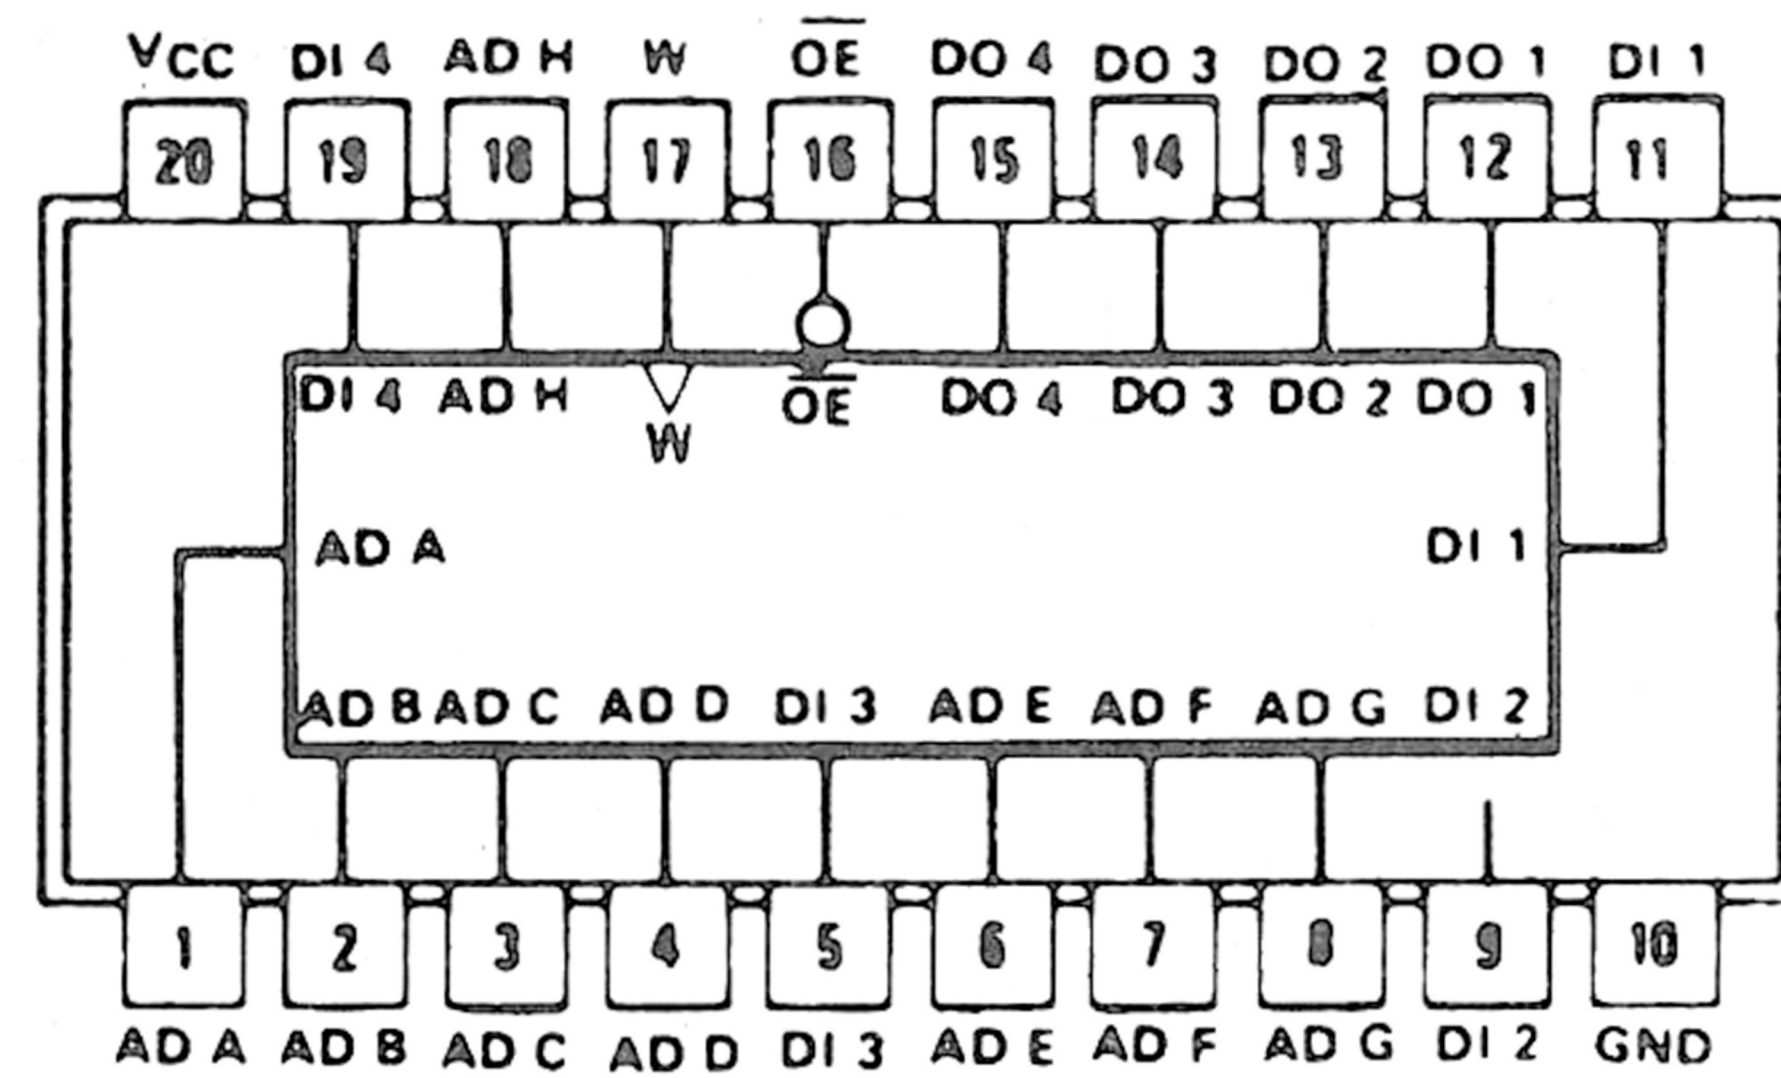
VCC DI 4 AD H W $\overline{OE}$ DO 4 DO 3 DO 2 DO 1 DI 1

20 19 18 17 16 15 14 13 12 11

DI 4 AD H W $\overline{OE}$ DO 4 DO 3 DO 2 DO 1

AD A

DI 1

AD B AD C AD D DI 3 AD E AD F AD G DI 2

1 2 3 4 5 6 7 8 9 10

AD A AD B AD C AD D DI 3 AD E AD F AD G DI 2 GND